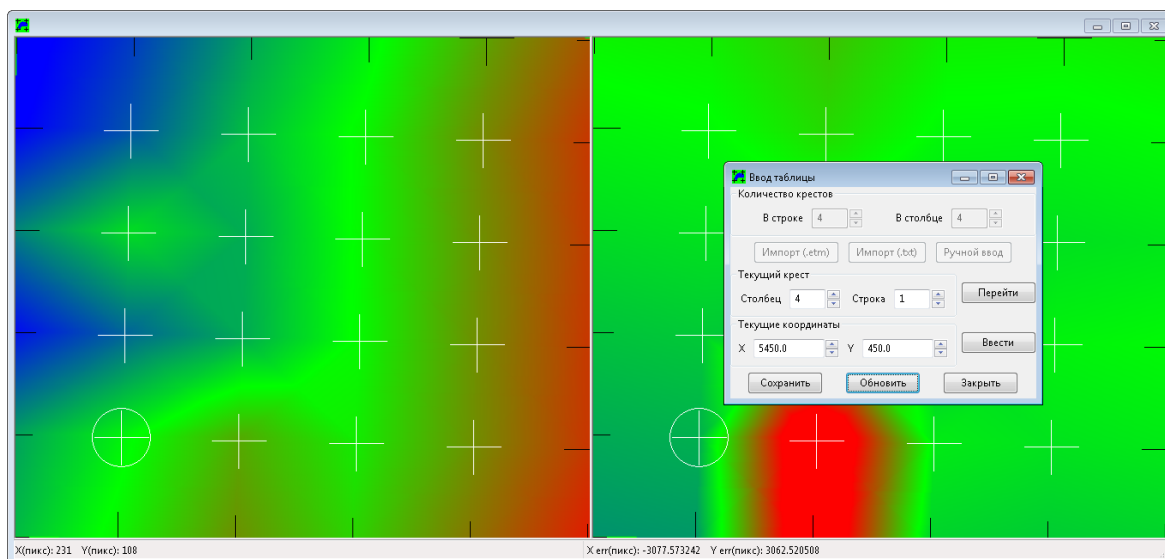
Ввод таблицы

Количество крестов

В строке 4

В столбце 4

Импорт (.etm)

Импорт (.txt)

Ручной ввод

Текущий крест

Столбец 4

Строка 1

Перейти

Текущие координаты

X 5450.0

Y 450.0

Ввести

Сохранить

Обновить

Закрыть

X(пикс): 231 Y(пикс): 108

X err(пикс): -3077.573242 Y err(пикс): 3062.520508